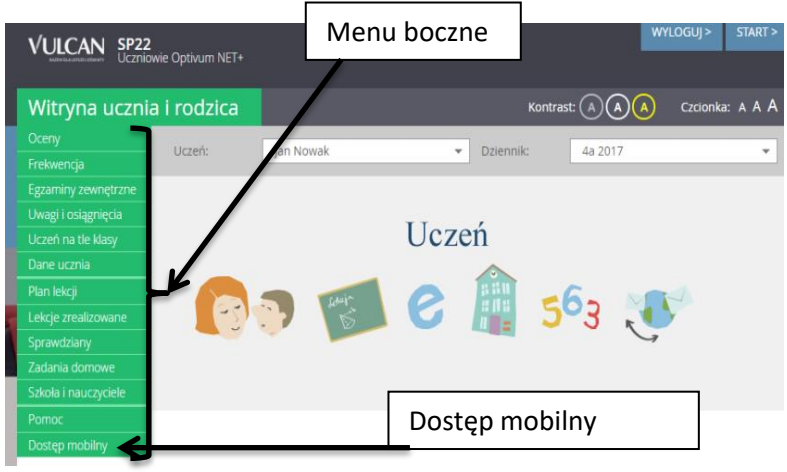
VULCAN SP22
Uczniowie Optivum NET+

Menu boczne

WYLOGUJ > START >

Witryna ucznia i rodzica

Kontrast: A A A Czcionka: A A A

Oceny
Frekwencja
Egzaminy zewnętrzne
Uwagi i osiągnięcia
Uczeń na tle klasy
Dane ucznia
Plan lekcji
Lekcje zrealizowane
Sprawdziany
Zadania domowe
Szkoła i nauczyciele
Pomoc
Dostęp mobilny

Uczeń: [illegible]an Nowak
Dziennik: 4a 2017

Uczeń

563

Dostęp mobilny